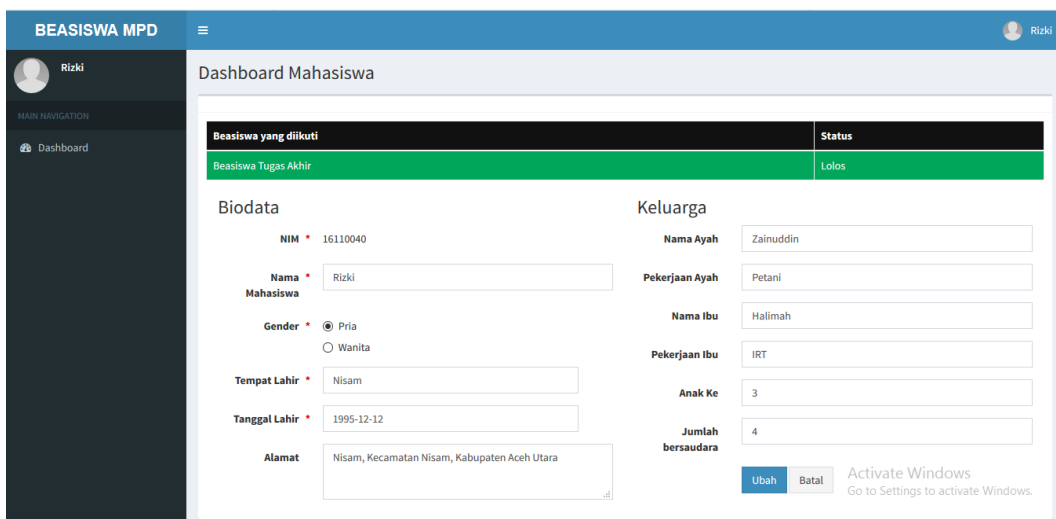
BEASISWA MPD ≡ Rizki

Rizki

MAIN NAVIGATION

Dashboard

Dashboard Mahasiswa

| Beasiswa yang diikuti | Status |
|---|---|
| Beasiswa Tugas Akhir | Lolos |

Biodata

NIM * 16110040

Nama Mahasiswa * Rizki

Gender * Pria
Wanita

Tempat Lahir * Nisam

Tanggal Lahir * 1995-12-12

Alamat Nisam, Kecamatan Nisam, Kabupaten Aceh Utara

Keluarga

Nama Ayah Zainuddin

Pekerjaan Ayah Petani

Nama Ibu Halimah

Pekerjaan Ibu IRT

Anak Ke 3

Jumlah bersaudara 4

Ubah Batal

Activate Windows
Go to Settings to activate Windows.